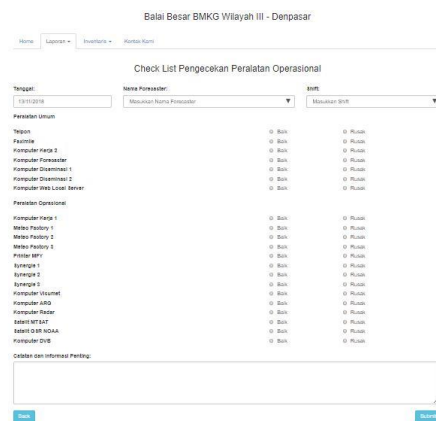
Balai Besar BMKG Wilayah III - Denpasar

Home | Laporan ▾ | Inventaris ▾ | Kontak Kami

Check List Pengecekan Peralatan Operasional

Tanggal:
13/11/2018

Nama Forecaster:
Masukkan Nama Forecaster ▼

Shift:
Masukkan Shift ▼

Peralatan Umum

Telpon ○ Baik ○ Rusak
Faximile ○ Baik ○ Rusak
Komputer Kerja 2 ○ Baik ○ Rusak
Komputer Forecaster ○ Baik ○ Rusak
Komputer Diseminasi 1 ○ Baik ○ Rusak
Komputer Diseminasi 2 ○ Baik ○ Rusak
Komputer Web Local Server ○ Baik ○ Rusak

Peralatan Operasional

Komputer Kerja 1 ○ Baik ○ Rusak
Meteo Factory 1 ○ Baik ○ Rusak
Meteo Factory 2 ○ Baik ○ Rusak
Meteo Factory 3 ○ Baik ○ Rusak
Printer MFY ○ Baik ○ Rusak
Synergie 1 ○ Baik ○ Rusak
Synergie 2 ○ Baik ○ Rusak
Synergie 3 ○ Baik ○ Rusak
Komputer Vicumet ○ Baik ○ Rusak
Komputer ARG ○ Baik ○ Rusak
Komputer Radar ○ Baik ○ Rusak
Satelit MTSAT ○ Baik ○ Rusak
Satelit DSR NOAA ○ Baik ○ Rusak
Komputer DVB ○ Baik ○ Rusak

Catatan dan Informasi Penting:

Back

Submit